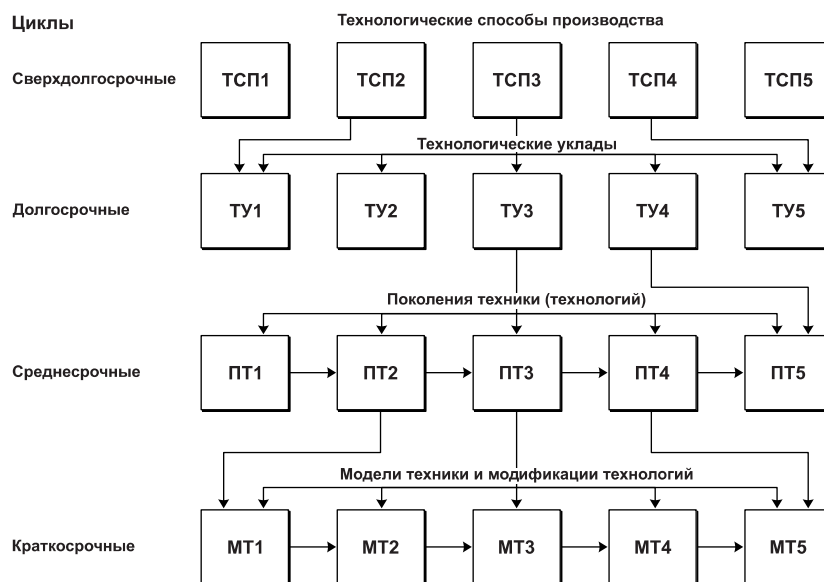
Циклы

Технологические способы производства

Сверхдолгосрочные

ТСП1

ТСП2

ТСП3

ТСП4

ТСП5

Технологические уклады

Долгосрочные

ТУ1

ТУ2

ТУ3

ТУ4

ТУ5

Поколения техники (технологий)

Среднесрочные

ПТ1

ПТ2

ПТ3

ПТ4

ПТ5

Модели техники и модификации технологий

Краткосрочные

МТ1

МТ2

МТ3

МТ4

МТ5